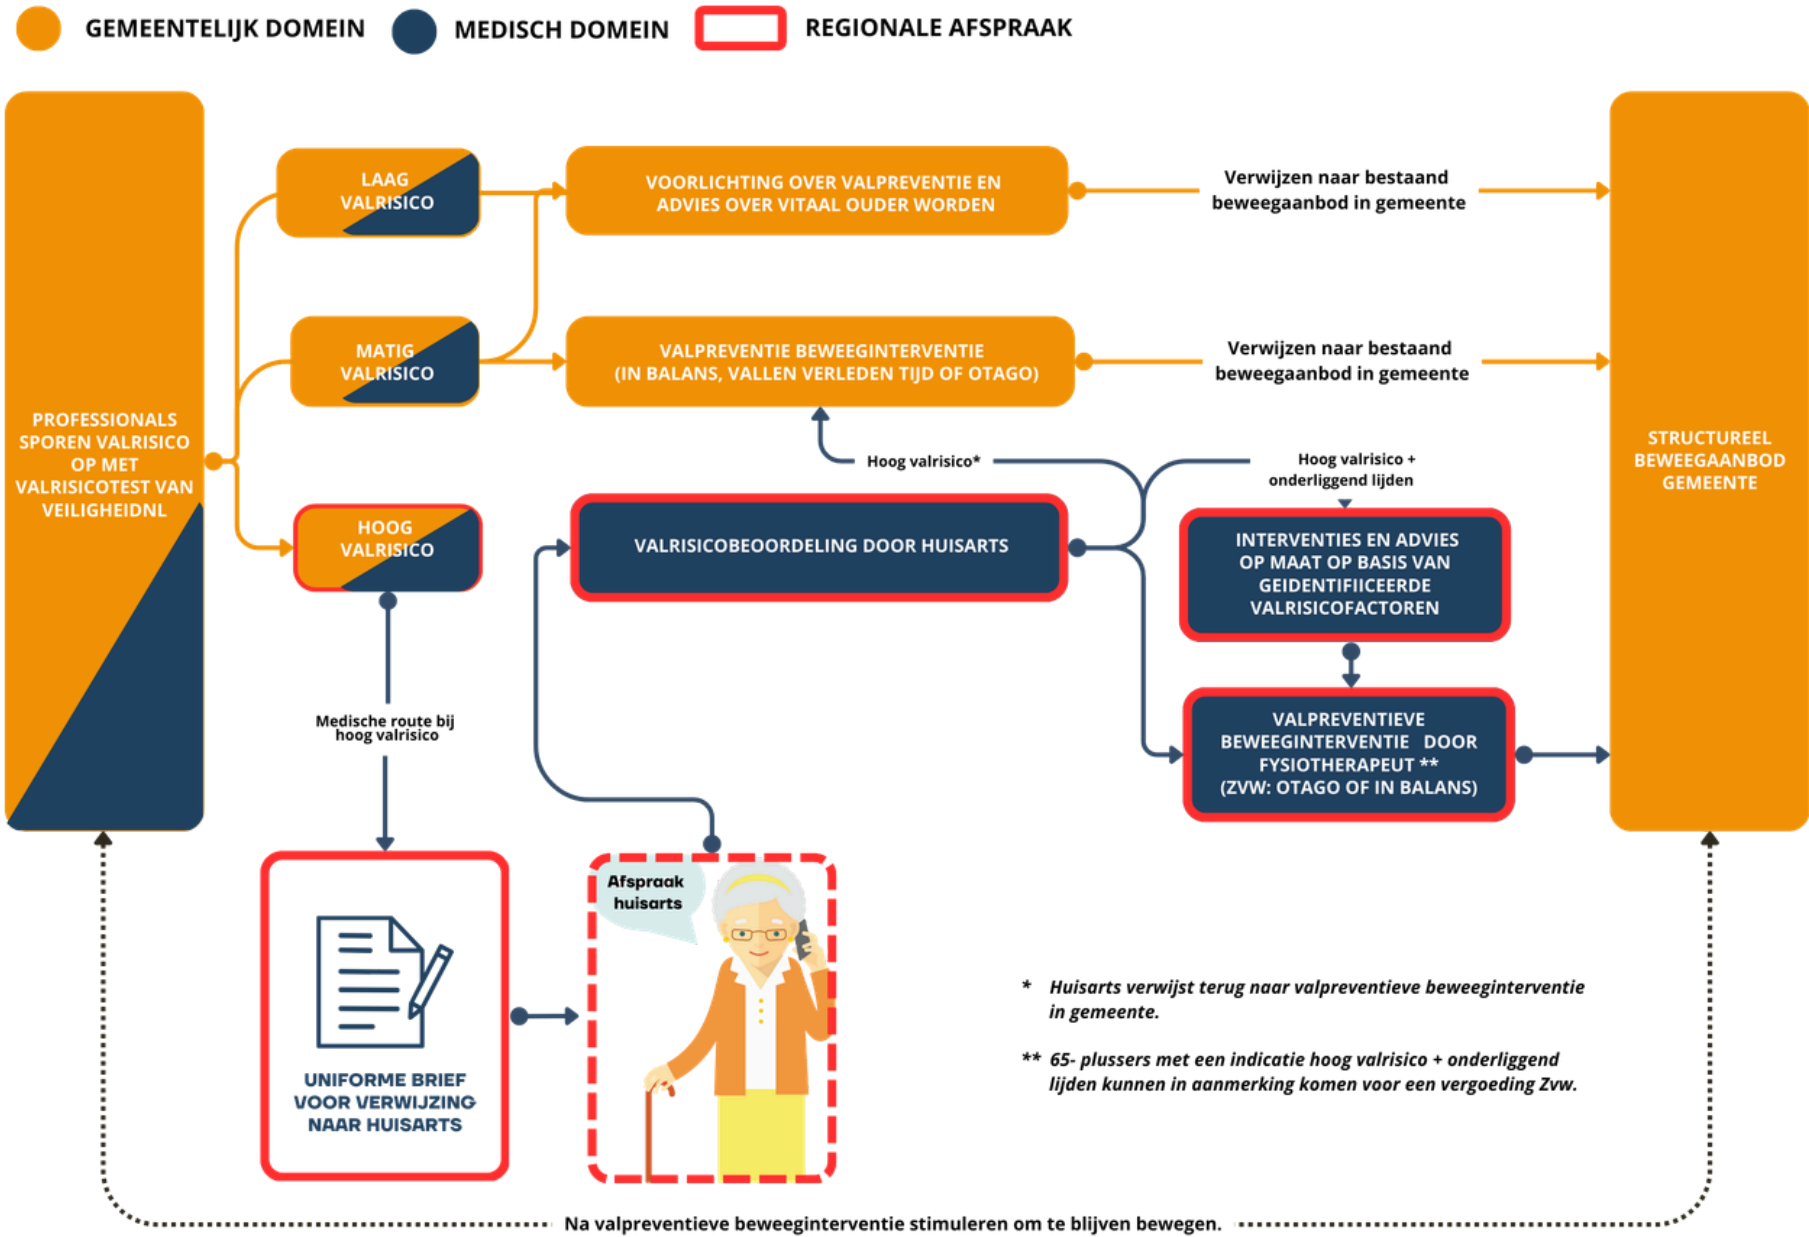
GEMEENTELIJK DOMEIN MEDISCH DOMEIN REGIONALE AFSPRAAK

PROFESSIONALS SPOREN VALRISICO OP MET VALRISICOTEST VAN VEILIGHEIDNL

LAAG VALRISICO

MATIG VALRISICO

HOOG VALRISICO

VOORLICHTING OVER VALPREVENTIE EN ADVIES OVER VITAAL OUDER WORDEN

Verwijzen naar bestaand beweegaanbod in gemeente

VALPREVENTIE BEWEEGINTERVENTIE (IN BALANS, VALLEN VERLEDEN TIJD OF OTAGO)

Verwijzen naar bestaand beweegaanbod in gemeente

Hoog valrisico*

Hoog valrisico + onderliggend lijden

VALRISICOBEOORDELING DOOR HUISARTS

INTERVENTIES EN ADVIES OP MAAT OP BASIS VAN GEIDENTIFICEERDE VALRISICOFACTOREN

VALPREVENTIEVE BEWEEGINTERVENTIE DOOR FYSIOTHERAPEUT ** (ZVW: OTAGO OF IN BALANS)

STRUCTUREEL BEWEEGAANBOD GEMEENTE

Medische route bij hoog valrisico

UNIFORME BRIEF VOOR VERWIJZING NAAR HUISARTS

Afspraak huisarts

* Huisarts verwijst terug naar valpreventieve beweeginterventie in gemeente.

** 65- plussers met een indicatie hoog valrisico + onderliggend lijden kunnen in aanmerking komen voor een vergoeding Zvw.

Na valpreventieve beweeginterventie stimuleren om te blijven bewegen.